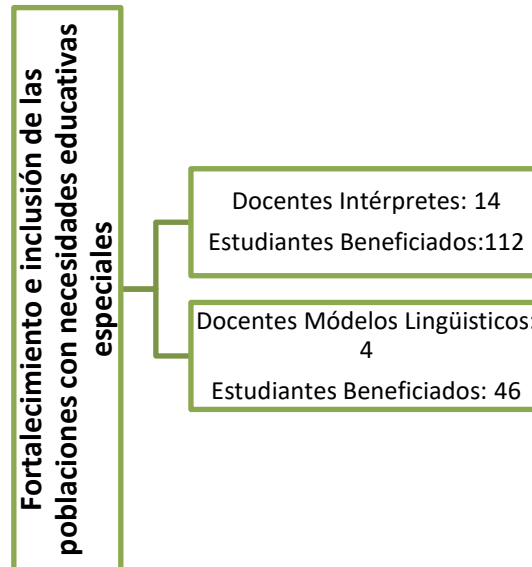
Fortalecimiento e inclusión de las poblaciones con necesidades educativas especiales

Docentes Intérpretes: 14
Estudiantes Beneficiados:112

Docentes Módelos Lingüisticos: 4
Estudiantes Beneficiados: 46